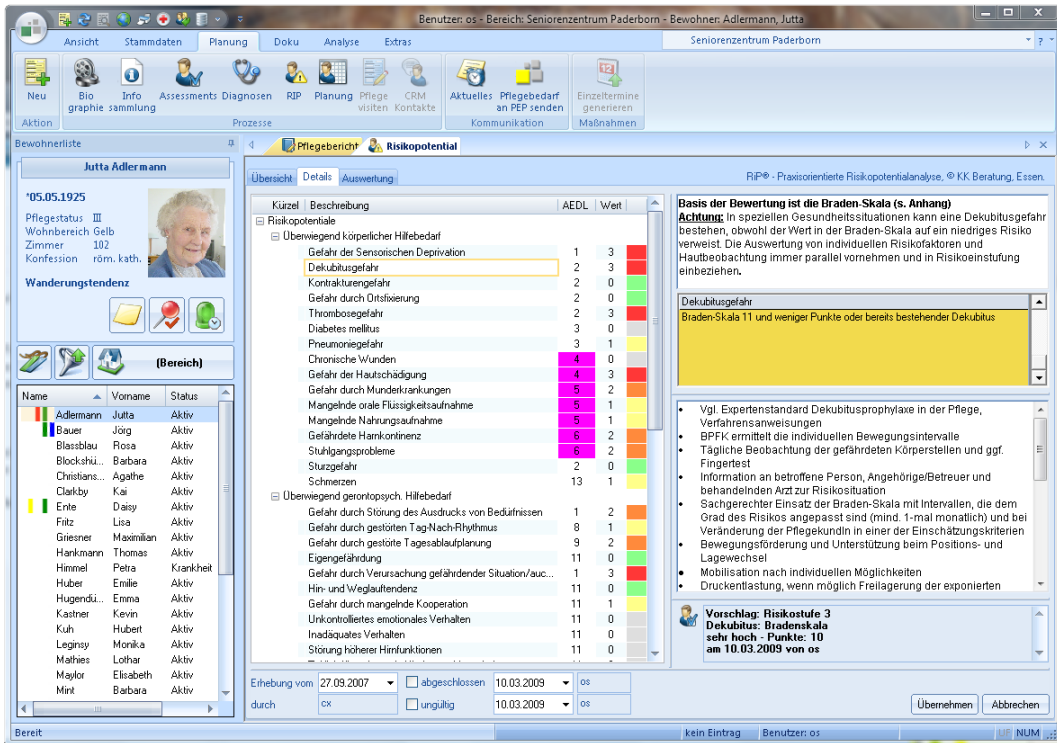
Benutzer: os - Bereich: Seniorenzentrum Paderborn - Bewohner: Adlermann, Jutta

Ansicht Stammdaten Planung Doku Analyse Extras

Seniorenzentrum Paderborn

Neu
Aktion
Biographie Info sammlung Assessments Diagnosen RIP Planung Pflege visiten CRM Kontakte
Prozesse
Aktuelles Pflegebedarf an PEP senden
Kommunikation
Einzeltermine generieren
Maßnahmen

Bewohnerliste

Jutta Adlermann

*05.05.1925
Pflegestatus III
Wohnbereich Gelb
Zimmer 102
Konfession röm. kath.

Wanderungstendenz

(Bereich)

| Name | Vorname | Status |
|---|---|---|
| Adlermann | Jutta | Aktiv |
| Bauer | Jörg | Aktiv |
| Blassblau | Rosa | Aktiv |
| Blockshü... | Barbara | Aktiv |
| Christians... | Agathe | Aktiv |
| Clarkby | Kai | Aktiv |
| Ente | Daisy | Aktiv |
| Fritz | Lisa | Aktiv |
| Griesner | Maximilian | Aktiv |
| Hankmann | Thomas | Aktiv |
| Himmel | Petra | Krankheit |
| Huber | Emilie | Aktiv |
| Hugendü... | Emma | Aktiv |
| Kastner | Kevin | Aktiv |
| Kuh | Hubert | Aktiv |
| Leginsy | Monika | Aktiv |
| Mathies | Lothar | Aktiv |
| Maylor | Elisabeth | Aktiv |
| Mint | Barbara | Aktiv |

Pflegebericht Risikopotential

Übersicht Details Auswertung

RiP® - Praxisorientierte Risikopotentialanalyse, © KK Beratung, Essen.

| Kürzel | Beschreibung | AEDL | Wert |
|---|---|---|---|
| | Risikopotentiale | | |
| | Überwiegend körperlicher Hilfebedarf | | |
| | Gefahr der Sensorischen Deprivation | 1 | 3 |
| | Dekubitusgefahr | 2 | 3 |
| | Kontrakturengefahr | 2 | 0 |
| | Gefahr durch Ortsfixierung | 2 | 0 |
| | Thrombosegefahr | 2 | 3 |
| | Diabetes mellitus | 3 | 0 |
| | Pneumoniegefahr | 3 | 1 |
| | Chronische Wunden | 4 | 0 |
| | Gefahr der Hautschädigung | 4 | 3 |
| | Gefahr durch Munderkrankungen | 5 | 2 |
| | Mangelnde orale Flüssigkeitsaufnahme | 5 | 1 |
| | Mangelnde Nahrungsaufnahme | 5 | 1 |
| | Gefährdete Harnkontinenz | 6 | 2 |
| | Stuhlgangsprobleme | 6 | 2 |
| | Sturzgefahr | 2 | 0 |
| | Schmerzen | 13 | 1 |
| | Überwiegend gerontopsych. Hilfebedarf | | |
| | Gefahr durch Störung des Ausdrucks von Bedürfnissen | 1 | 2 |
| | Gefahr durch gestörten Tag-Nach-Rhythmus | 8 | 1 |
| | Gefahr durch gestörte Tagesablaufplanung | 9 | 2 |
| | Eigengefährdung | 11 | 0 |
| | Gefahr durch Verursachung gefährdender Situation/auc... | 1 | 3 |
| | Hin- und Weglauftendenz | 11 | 0 |
| | Gefahr durch mangelnde Kooperation | 11 | 1 |
| | Unkontrolliertes emotionales Verhalten | 11 | 0 |
| | Inadäquates Verhalten | 11 | 0 |
| | Störung höherer Hirnfunktionen | 11 | 0 |

Basis der Bewertung ist die Braden-Skala (s. Anhang)
Achtung: In speziellen Gesundheitssituationen kann eine Dekubitusgefahr bestehen, obwohl der Wert in der Braden-Skala auf ein niedriges Risiko verweist. Die Auswertung von individuellen Risikofaktoren und Hautbeobachtung immer parallel vornehmen und in Risikoeinstufung einbeziehen.

Dekubitusgefahr
Braden-Skala 11 und weniger Punkte oder bereits bestehender Dekubitus

• Vgl. Expertenstandard Dekubitusprophylaxe in der Pflege, Verfahrensanweisungen
• BPFK ermittelt die individuellen Bewegungsintervalle
• Tägliche Beobachtung der gefährdeten Körperstellen und ggf. Fingertest
• Information an betroffene Person, Angehörige/Betreuer und behandelnden Arzt zur Risikosituation
• Sachgerechter Einsatz der Braden-Skala mit Intervallen, die dem Grad des Risikos angepasst sind (mind. 1-mal monatlich) und bei Veränderung der PflegekundIn in einer der Einschätzungskriterien
• Bewegungsförderung und Unterstützung beim Positions- und Lagewechsel
• Mobilisation nach individuellen Möglichkeiten
• Druckentlastung, wenn möglich Freilagerung der exponierten

Vorschlag: Risikostufe 3
Dekubitus: Bradenskala
sehr hoch - Punkte: 10
am 10.03.2009 von os

Erhebung vom 27.09.2007 abgeschlossen 10.03.2009 os
durch cx ungültig 10.03.2009 os

Übernehmen Abbrechen

Bereit kein Eintrag Benutzer: os NUM